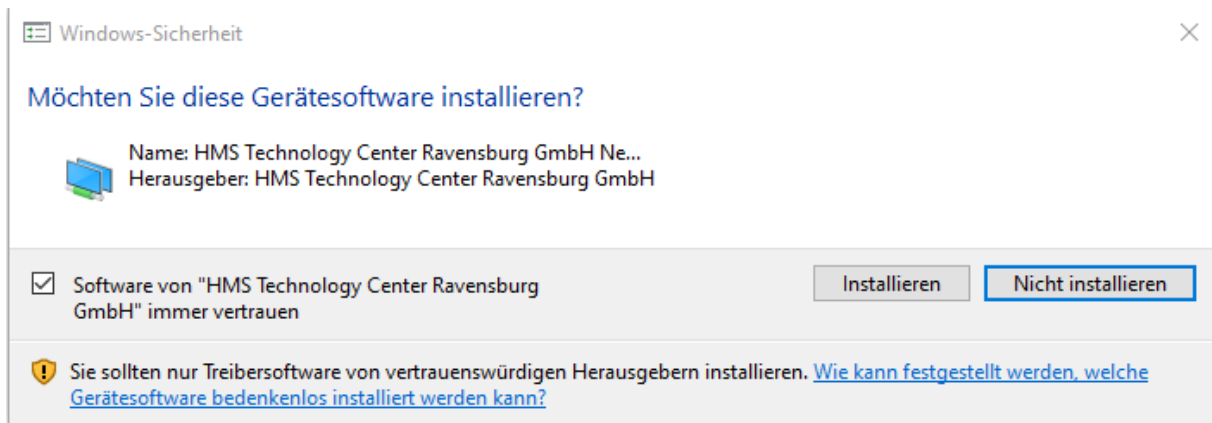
Windows-Sicherheit

×

Möchten Sie diese Gerätesoftware installieren?

Name: HMS Technology Center Ravensburg GmbH Ne...
Herausgeber: HMS Technology Center Ravensburg GmbH

Software von "HMS Technology Center Ravensburg GmbH" immer vertrauen

Installieren

Nicht installieren

Sie sollten nur Treibersoftware von vertrauenswürdigen Herausgebern installieren. Wie kann festgestellt werden, welche Gerätesoftware bedenkenlos installiert werden kann?